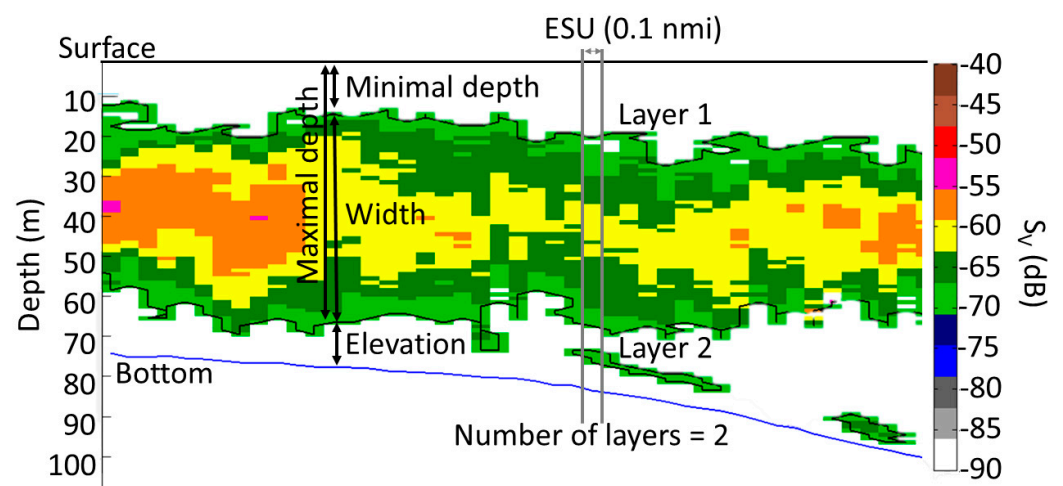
ESU (0.1 nmi)

Surface

Minimal depth

Layer 1

Maximal depth

Width

Elevation

Layer 2

Bottom

Number of layers = 2

Depth (m)

10
20
30
40
50
60
70
80
90
100

-40
-45
-50
-55
-60
-65
-70
-75
-80
-85
-90

$S_v$ (dB)